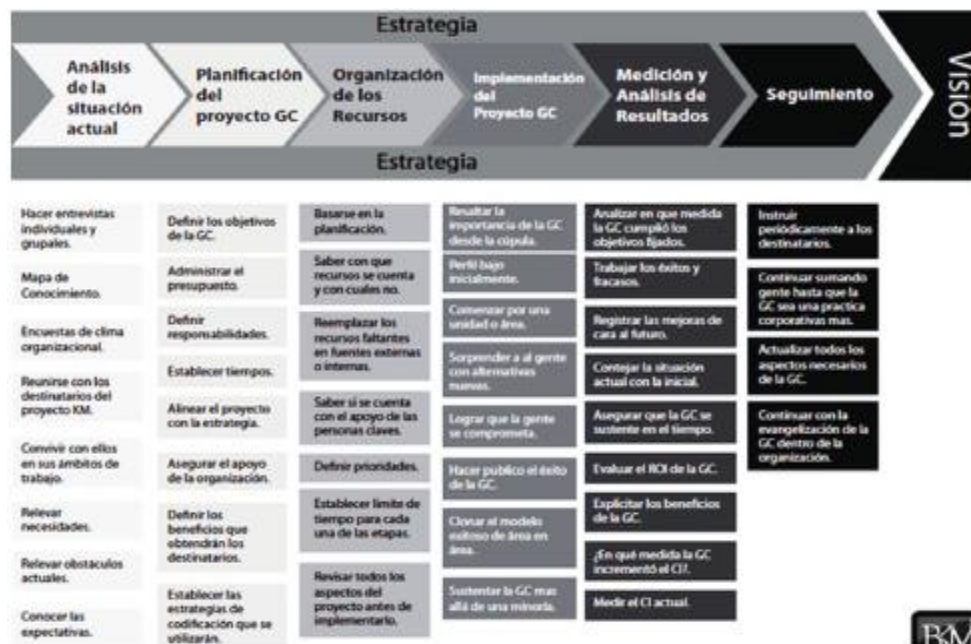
Estrategia

Análisis de la situación actual

Planificación del proyecto GC

Organización de los Recursos

Implementación del Proyecto GC

Medición y Análisis de Resultados

Seguimiento

Visión

Estrategia

Hacer entrevistas individuales y grupales.

Mapa de Conocimiento.

Encuestas de clima organizacional.

Reunirse con los destinatarios del proyecto KM.

Convivir con ellos en sus ámbitos de trabajo.

Relevar necesidades.

Relevar obstáculos actuales.

Conocer las expectativas.

Definir los objetivos de la GC.

Administrar el presupuesto.

Definir responsabilidades.

Establecer tiempos.

Alinear el proyecto con la estrategia.

Asegurar el apoyo de la organización.

Definir los beneficios que obtendrán los destinatarios.

Establecer las estrategias de codificación que se utilizarán.

Basarse en la planificación.

Saber con que recursos se cuenta y con cuales no.

Reemplazar los recursos faltantes en fuentes externas o internas.

Saber si se cuenta con el apoyo de las personas claves.

Definir prioridades.

Establecer limite de tiempo para cada una de las etapas.

Revisar todos los aspectos del proyecto antes de implementarlo.

Resaltar la importancia de la GC desde la cúpula.

Perfil bajo inicialmente.

Comenzar por una unidad o área.

Sorprender a al gente con alternativas nuevas.

Lograr que la gente se comprometa.

Hacer publico el éxito de la GC.

Clonar el modelo exitoso de área en área.

Sustentar la GC mas allá de una minoría.

Analizar en que medida la GC cumplió los objetivos fijados.

Trabajar los éxitos y fracasos.

Registrar las mejoras de cara al futuro.

Contejar la situación actual con la inicial.

Asegurar que la GC se sustente en el tiempo.

Evaluar el ROI de la GC.

Explicitar los beneficios de la GC.

¿En que medida la GC incrementó el CI?.

Medir el CI actual.

Instruir periódicamente a los destinatarios.

Continuar sumando gente hasta que la GC sea una practica corporativas mas.

Actualizar todos los aspectos necesarios de la GC.

Continuar con la evangelización de la GC dentro de la organización.

BKM